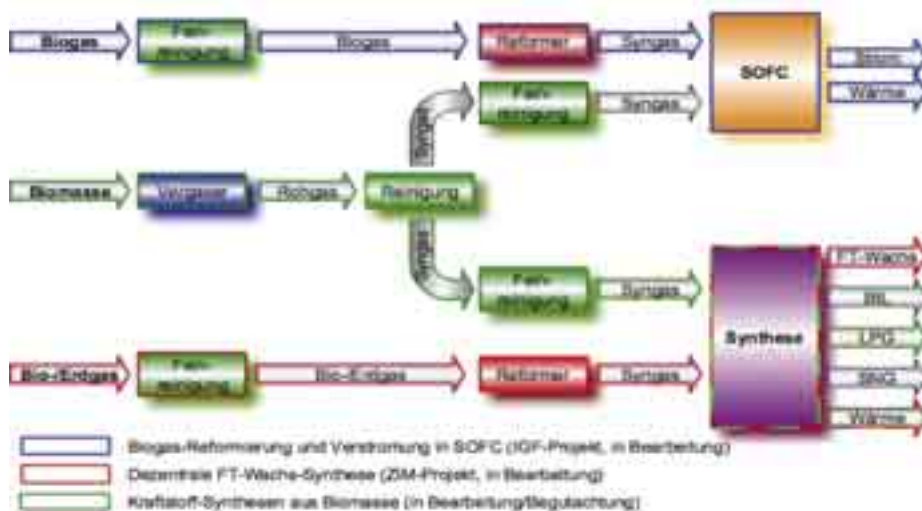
Biogas
Fein-reinigung
Biogas
Reformer
Syngas
SOFC
Strom
Wärme
Fein-reinigung
Syngas
Syngas
Biomasse
Vergaser
Rohgas
Reinigung
Syngas
Fein-reinigung
Syngas
Synthese
FT-Wachs
BtL
LPG
SNG
Wärme
Bio-Erdgas
Fein-reinigung
Bio-Erdgas
Reformer
Syngas

Biogas-Reformierung und Verstromung in SOFC (IGF-Projekt, in Bearbeitung)
Dezentrale FT-Wachs-Synthese (ZIM-Projekt, in Bearbeitung)
Kraftstoff-Synthesen aus Biomasse (in Bearbeitung/Begutachtung)